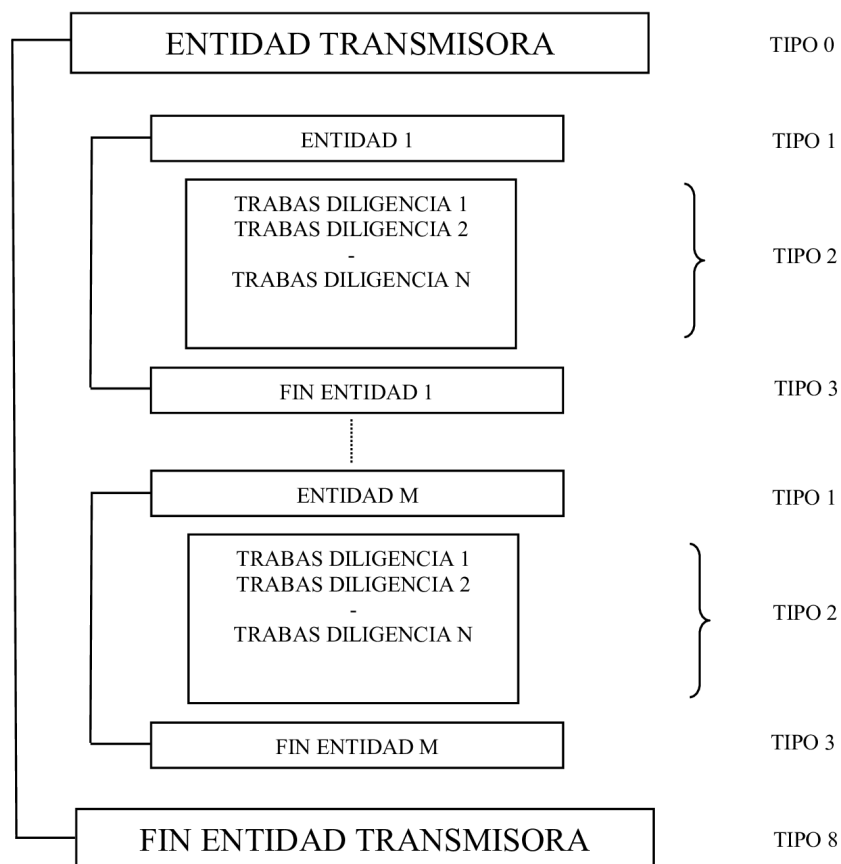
ENTIDAD TRANSMISORA

TIPO 0

ENTIDAD 1

TIPO 1

TRABAS DILIGENCIA 1
TRABAS DILIGENCIA 2
-
TRABAS DILIGENCIA N

TIPO 2

FIN ENTIDAD 1

TIPO 3

ENTIDAD M

TIPO 1

TRABAS DILIGENCIA 1
TRABAS DILIGENCIA 2
-
TRABAS DILIGENCIA N

TIPO 2

FIN ENTIDAD M

TIPO 3

FIN ENTIDAD TRANSMISORA

TIPO 8